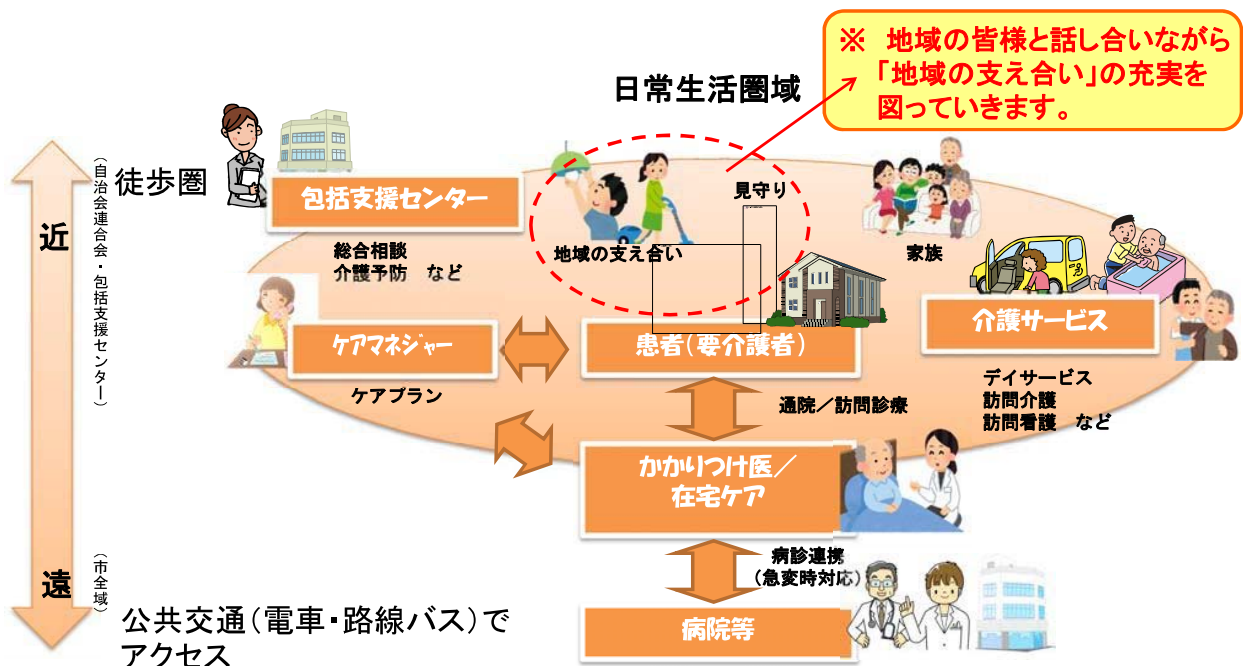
※　地域の皆様と話し合いながら「地域の支え合い」の充実を図っていきます。

日常生活圏域

近

（自治会連合会・包括支援センター）

徒歩圏

包括支援センター

総合相談
介護予防　など

地域の支え合い

見守り

家族

介護サービス

デイサービス
訪問介護
訪問看護　など

ケアマネジャー

ケアプラン

患者（要介護者）

通院／訪問診療

かかりつけ医／在宅ケア

病診連携
（急変時対応）

病院等

遠

（市全域）

公共交通（電車・路線バス）でアクセス